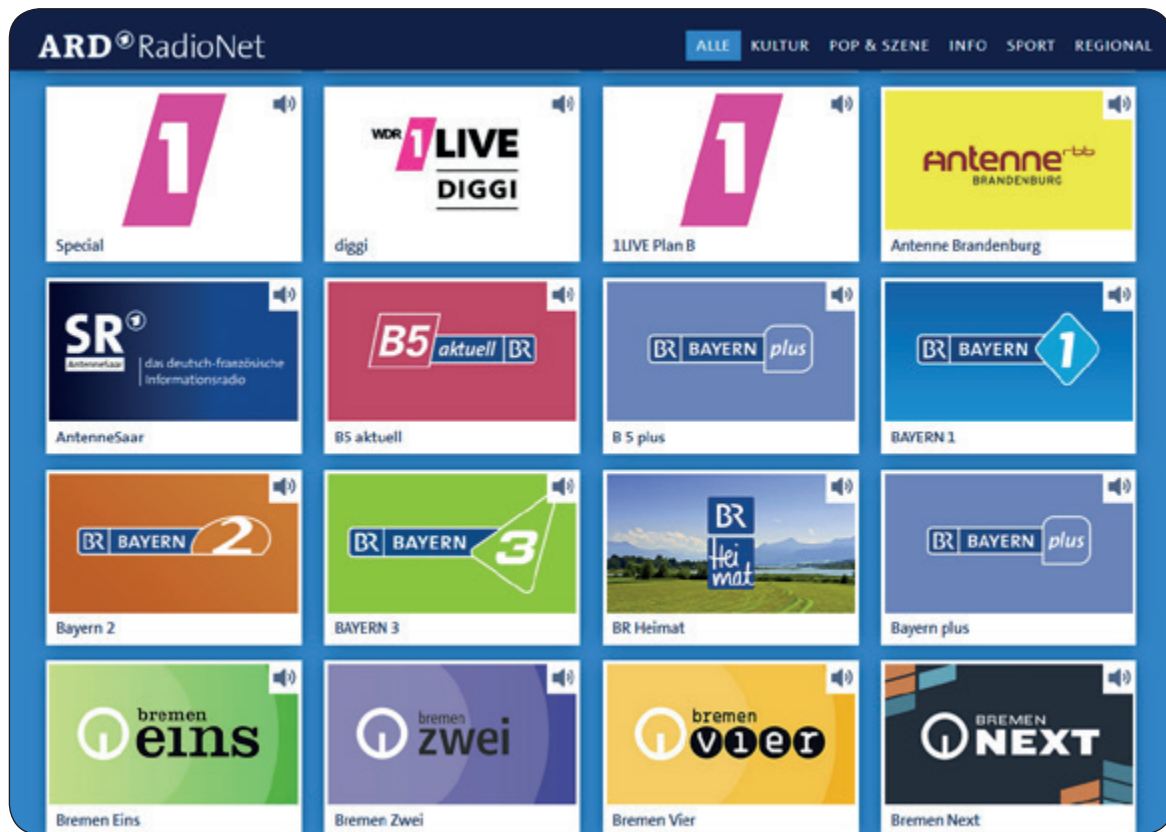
ARD RadioNet

ALLE KULTUR POP & SZENE INFO SPORT REGIONAL

1
Special

WDR 1LIVE DIGGI
diggi

1
1LIVE Plan B

antenne rbb BRANDENBURG
Antenne Brandenburg

SR AntenneSaar das deutsch-französische Informationsradio
AntenneSaar

B5 aktuell BR
B5 aktuell

BR BAYERN plus
B 5 plus

BR BAYERN 1
BAYERN 1

BR BAYERN 2
Bayern 2

BR BAYERN 3
BAYERN 3

BR Hei mat
BR Heimat

BR BAYERN plus
Bayern plus

bremen eins
Bremen Eins

bremen zwei
Bremen Zwei

bremen vier
Bremen Vier

BREMEN NEXT
Bremen Next